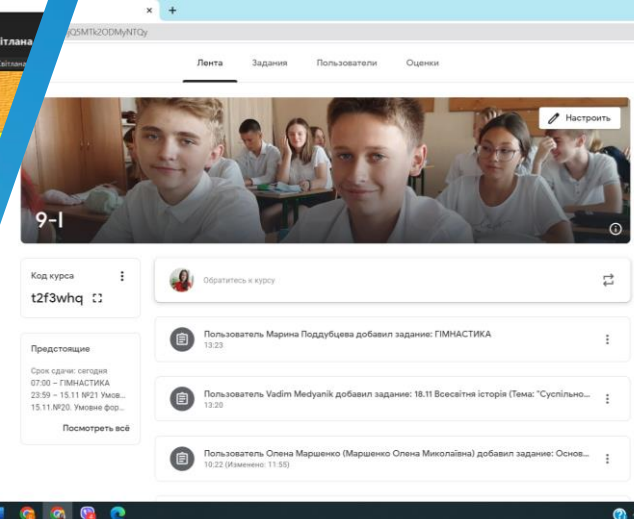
ітлана
ітлана
Q5MTk2ODMyNTQy

Лента
Задания
Пользователи
Оценки

Настроить

9-І

Код курса
t2f3whq

Обратитесь к курсу

Предстоящие
Срок сдачи: сегодня
07:00 – ГІМНАСТИКА
23:59 – 15.11 №21 Умов...
15.11.№20. Умовне фор...
Посмотреть всё

Пользователь Марина Поддубцева добавил задание: ГІМНАСТИКА
13:23

Пользователь Vadim Medyanik добавил задание: 18.11 Всесвітня історія (Тема: "Суспільно...
13:20

Пользователь Олена Маршенко (Маршенко Олена Миколаївна) добавил задание: Основ...
10:22 (Изменено: 11:55)